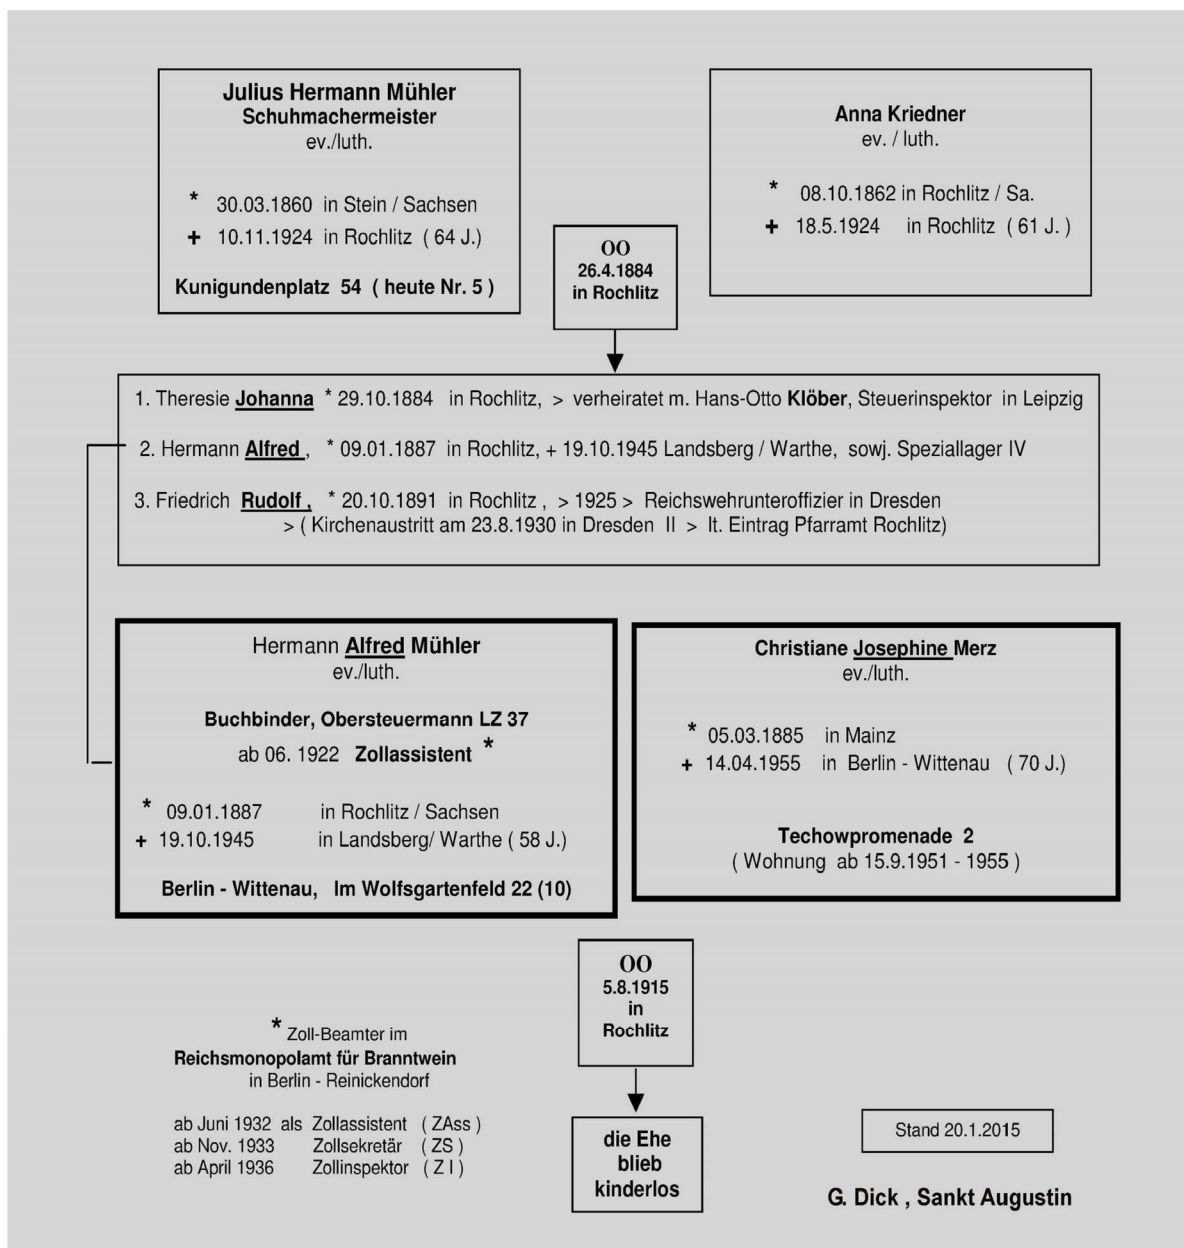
**Julius Hermann Mühler**
**Schuhmachermeister**
ev./luth.

* 30.03.1860 in Stein / Sachsen
+ 10.11.1924 in Rochlitz ( 64 J.)

**Kunigundenplatz 54 ( heute Nr. 5 )**

**Anna Kriedner**
ev. / luth.

* 08.10.1862 in Rochlitz / Sa.
+ 18.5.1924 in Rochlitz ( 61 J. )

oo
26.4.1884
in Rochlitz

1. Theresie **Johanna** * 29.10.1884 in Rochlitz, > verheiratet m. Hans-Otto **Klöber**, Steuerinspektor in Leipzig

2. Hermann **Alfred** , * 09.01.1887 in Rochlitz, + 19.10.1945 Landsberg / Warthe, sowj. Speziallager IV

3. Friedrich **Rudolf ,** * 20.10.1891 in Rochlitz , > 1925 > Reichswehrunteroffizier in Dresden
> ( Kirchenaustritt am 23.8.1930 in Dresden II > lt. Eintrag Pfarramt Rochlitz)

Hermann **Alfred Mühler**
ev./luth.

**Buchbinder, Obersteuermann LZ 37**
ab 06. 1922 **Zollassistent** *

* 09.01.1887 in Rochlitz / Sachsen
+ 19.10.1945 in Landsberg/ Warthe ( 58 J.)

**Berlin - Wittenau, Im Wolfsgartenfeld 22 (10)**

**Christiane Josephine Merz**
ev./luth.

* 05.03.1885 in Mainz
+ 14.04.1955 in Berlin - Wittenau ( 70 J.)

**Techowpromenade 2**
( Wohnung ab 15.9.1951 - 1955 )

oo
5.8.1915
in
Rochlitz

* Zoll-Beamter im
**Reichsmonopolamt für Branntwein**
in Berlin - Reinickendorf

ab Juni 1932 als Zollassistent ( ZAss )
ab Nov. 1933 Zollsekretär ( ZS )
ab April 1936 Zollinspektor ( Z I )

**die Ehe blieb kinderlos**

Stand 20.1.2015

**G. Dick , Sankt Augustin**